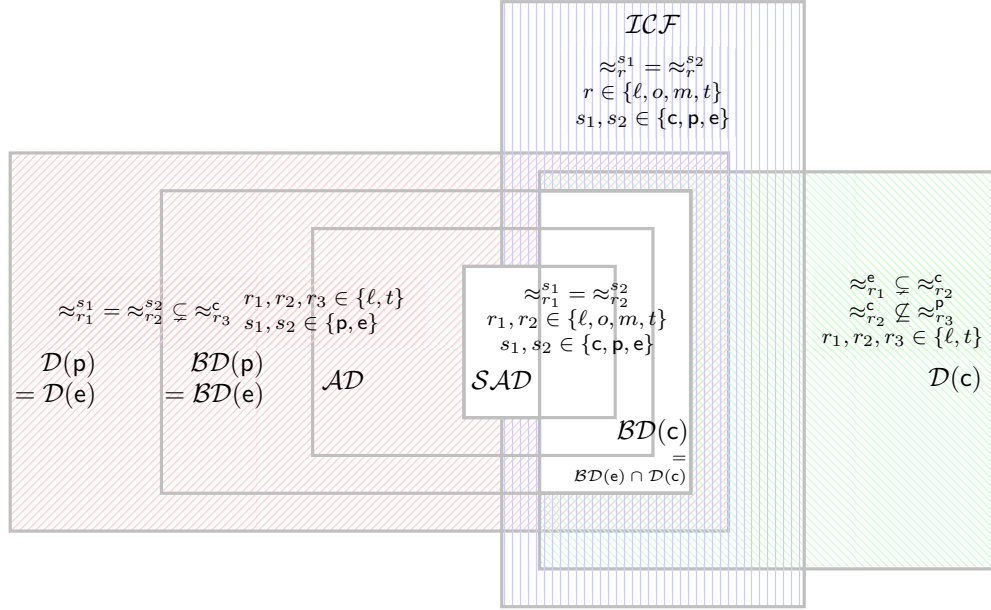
$\mathcal{ICF}$
$\approx_r^{s_1} = \approx_r^{s_2}$
$r \in \{\ell, o, m, t\}$
$s_1, s_2 \in \{\mathsf{c}, \mathsf{p}, \mathsf{e}\}$

$\approx_{r_1}^{s_1} = \approx_{r_2}^{s_2} \subsetneq \approx_{r_3}^{\mathsf{c}}$ $r_1, r_2, r_3 \in \{\ell, t\}$
$s_1, s_2 \in \{\mathsf{p}, \mathsf{e}\}$

$\mathcal{D}(\mathsf{p})$
$= \mathcal{D}(\mathsf{e})$

$\mathcal{BD}(\mathsf{p})$
$= \mathcal{BD}(\mathsf{e})$

$\mathcal{AD}$

$\approx_{r_1}^{s_1} = \approx_{r_2}^{s_2}$
$r_1, r_2 \in \{\ell, o, m, t\}$
$s_1, s_2 \in \{\mathsf{c}, \mathsf{p}, \mathsf{e}\}$

$\mathcal{SAD}$

$\mathcal{BD}(\mathsf{c})$
$=$
$\mathcal{BD}(\mathsf{e}) \cap \mathcal{D}(\mathsf{c})$

$\approx_{r_1}^{\mathsf{e}} \subsetneq \approx_{r_2}^{\mathsf{c}}$
$\approx_{r_2}^{\mathsf{c}} \not\subseteq \approx_{r_3}^{\mathsf{p}}$
$r_1, r_2, r_3 \in \{\ell, t\}$

$\mathcal{D}(\mathsf{c})$